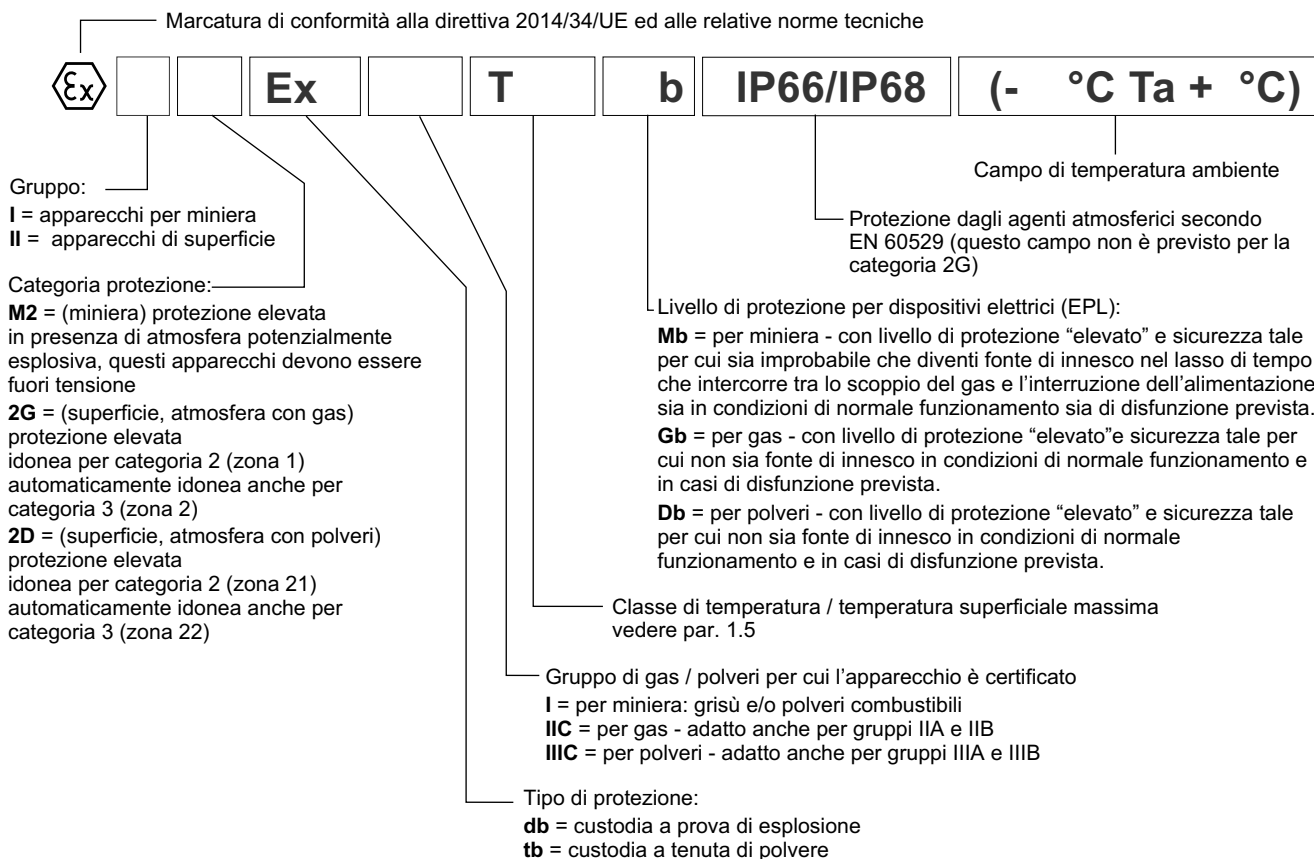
Marcatura di conformità alla direttiva 2014/34/UE ed alle relative norme tecniche

Ex T b IP66/IP68 (- °C Ta + °C)

Campo di temperatura ambiente

Gruppo:
**I** = apparecchi per miniera
**II** = apparecchi di superficie

Categoria protezione:
**M2** = (miniera) protezione elevata in presenza di atmosfera potenzialmente esplosiva, questi apparecchi devono essere fuori tensione
**2G** = (superficie, atmosfera con gas) protezione elevata idonea per categoria 2 (zona 1) automaticamente idonea anche per categoria 3 (zona 2)
**2D** = (superficie, atmosfera con polveri) protezione elevata idonea per categoria 2 (zona 21) automaticamente idonea anche per categoria 3 (zona 22)

Protezione dagli agenti atmosferici secondo EN 60529 (questo campo non è previsto per la categoria 2G)

Livello di protezione per dispositivi elettrici (EPL):
**Mb** = per miniera - con livello di protezione “elevato” e sicurezza tale per cui sia improbabile che diventi fonte di innesco nel lasso di tempo che intercorre tra lo scoppio del gas e l’interruzione dell’alimentazione sia in condizioni di normale funzionamento sia di disfunzione prevista.
**Gb** = per gas - con livello di protezione “elevato”e sicurezza tale per cui non sia fonte di innesco in condizioni di normale funzionamento e in casi di disfunzione prevista.
**Db** = per polveri - con livello di protezione “elevato” e sicurezza tale per cui non sia fonte di innesco in condizioni di normale funzionamento e in casi di disfunzione prevista.

Classe di temperatura / temperatura superficiale massima vedere par. 1.5

Gruppo di gas / polveri per cui l’apparecchio è certificato
**I** = per miniera: grisù e/o polveri combustibili
**IIC** = per gas - adatto anche per gruppi IIA e IIB
**IIIC** = per polveri - adatto anche per gruppi IIIA e IIIB

Tipo di protezione:
**db** = custodia a prova di esplosione
**tb** = custodia a tenuta di polvere